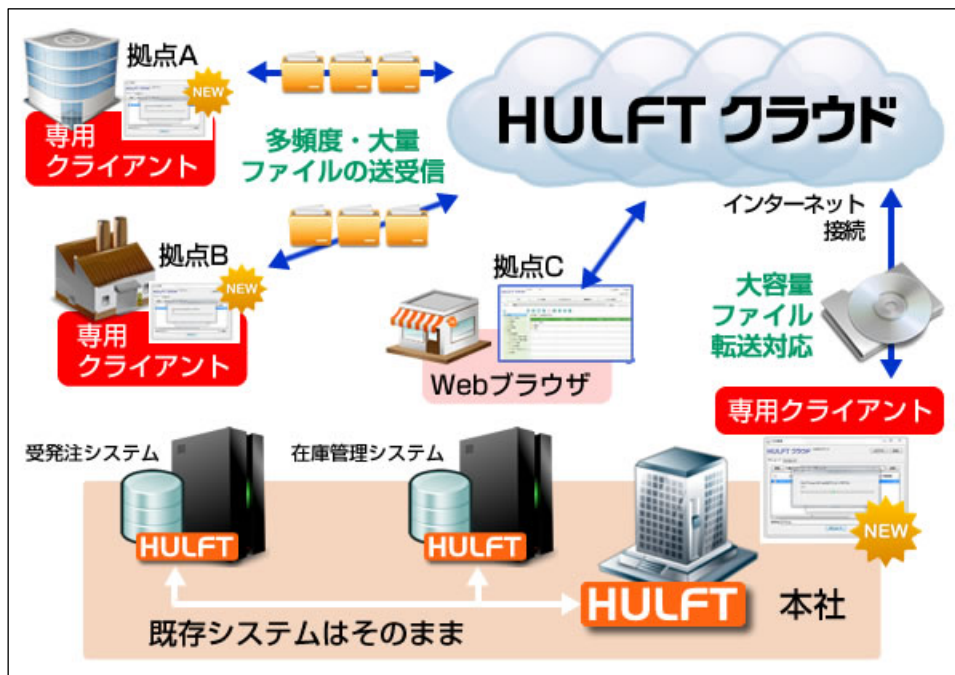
拠点A
NEW
専用
クライアント

多頻度・大量
ファイルの送受信

HULFT クラウド

インターネット
接続

拠点B
NEW
専用
クライアント

拠点C
Webブラウザ

大容量
ファイル
転送対応

専用クライアント
HULFT クラウド
NEW

受発注システム
HULFT
在庫管理システム
HULFT
HULFT
本社
既存システムはそのまま